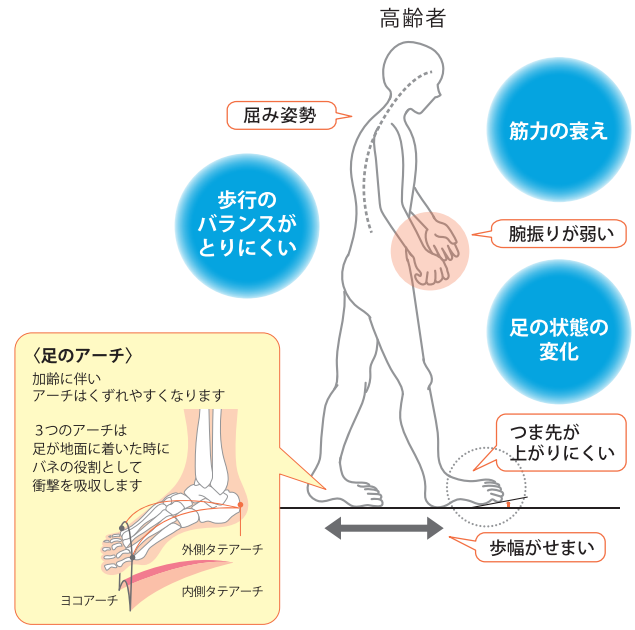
高齢者

屈み姿勢

筋力の衰え

歩行のバランスがとりにくい

腕振りが弱い

足の状態の変化

〈足のアーチ〉
加齢に伴い
アーチはくずれやすくなります

3つのアーチは
足が地面に着いた時に
バネの役割として
衝撃を吸収します

外側タテアーチ
内側タテアーチ
ヨコアーチ

つま先が上がりにくい

歩幅がせまい